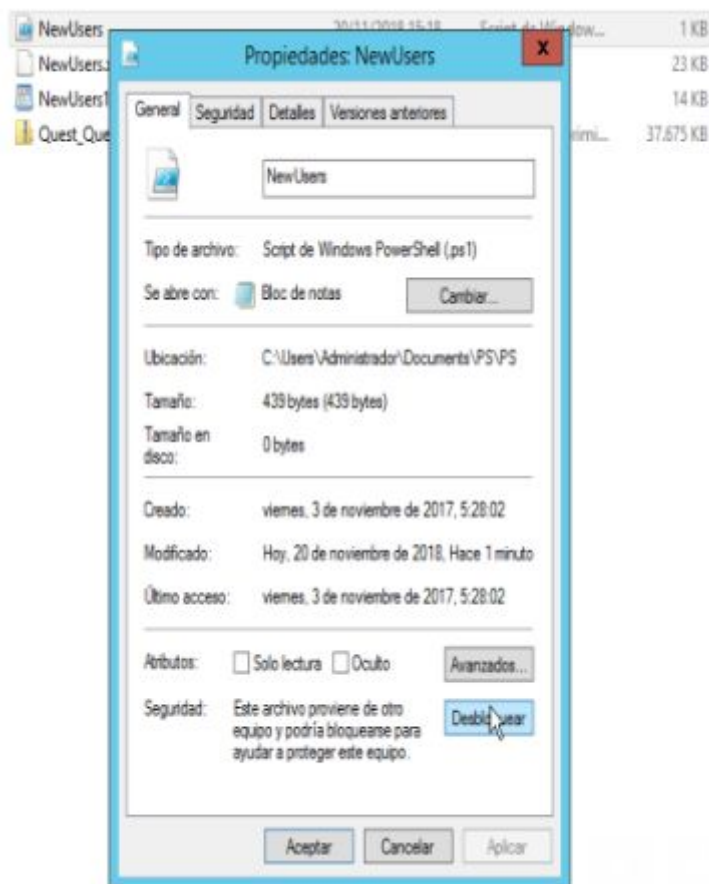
NewUsers 20/11/2018 15:18 Script de Window... 1 KB
NewUsers.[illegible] 23 KB
NewUsers1 14 KB
Quest_Que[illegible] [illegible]imi... 37.675 KB

Propiedades: NewUsers

General | Seguridad | Detalles | Versiones anteriores

NewUsers

Tipo de archivo: Script de Windows PowerShell (.ps1)

Se abre con: Bloc de notas Cambiar...

Ubicación: C:\Users\Administrador\Documents\PS\PS

Tamaño: 439 bytes (439 bytes)

Tamaño en disco: 0 bytes

Creado: viernes, 3 de noviembre de 2017, 5:28:02

Modificado: Hoy, 20 de noviembre de 2018, Hace 1 minuto

Último acceso: viernes, 3 de noviembre de 2017, 5:28:02

Atributos: Solo lectura Oculto Avanzados...

Seguridad: Este archivo proviene de otro equipo y podría bloquearse para ayudar a proteger este equipo. Desblo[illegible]ear

Aceptar Cancelar Aplicar